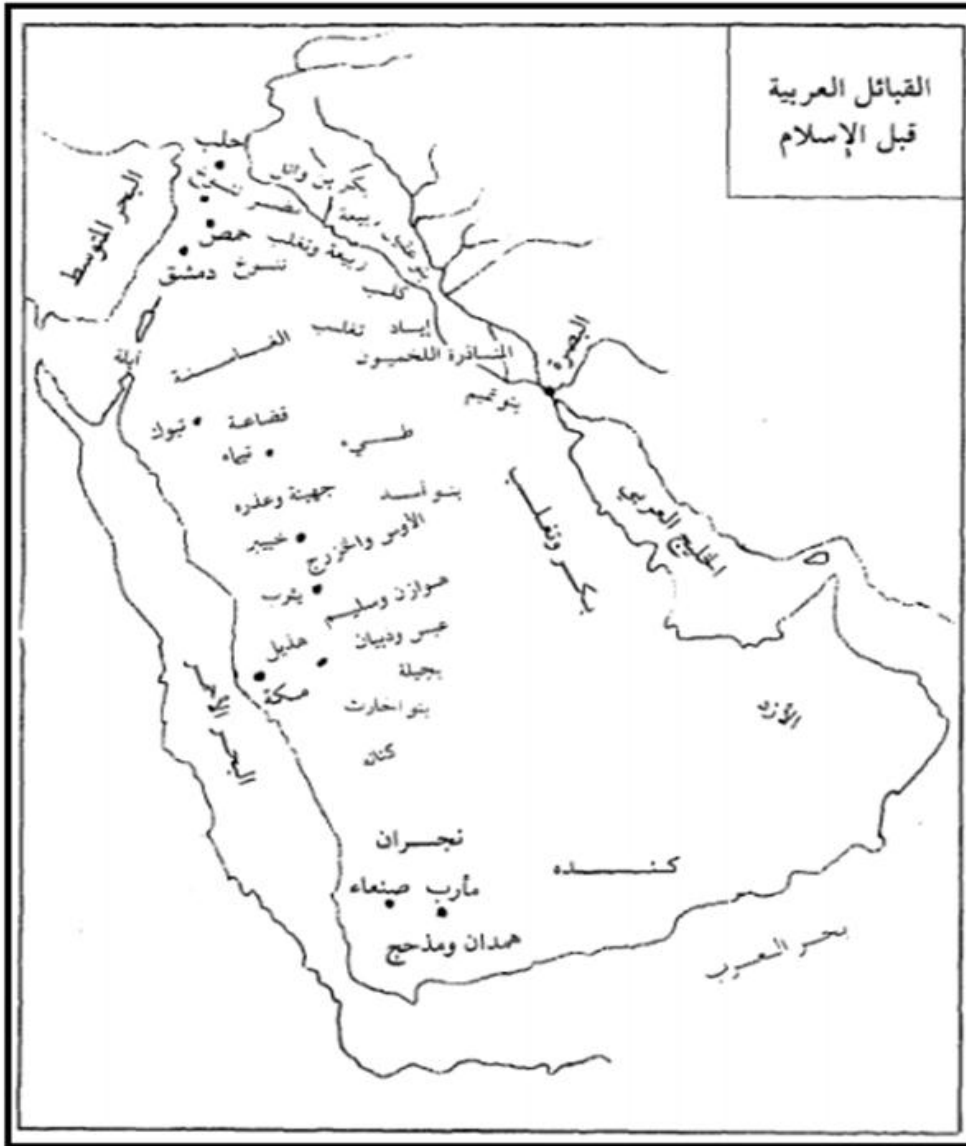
القبائل العربية
قبل الإسلام

حلب
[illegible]
البحر المتوسط
حمص
تنوخ دمشق
بكر بن وائل
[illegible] ربيعة
ربيعة وتغلب
كلب
إياد تغلب
الغساسنة
أيلة
المناذرة اللخميون
البصرة
بنو تميم
قضاعة تبوك
طيء
تيماء
جهينة وعذره
بنو أسد
الأوس والخزرج
خيبر
يثرب
هوازن وسليم
بكر وتغلب
الخليج العربي
عبس وذبيان
هذيل
بجيلة
مكة
البحر الأحمر
بنو الحارث
كنانة
الأزد
نجران
كنده
مأرب صنعاء
همدان ومذحج
بحر العرب